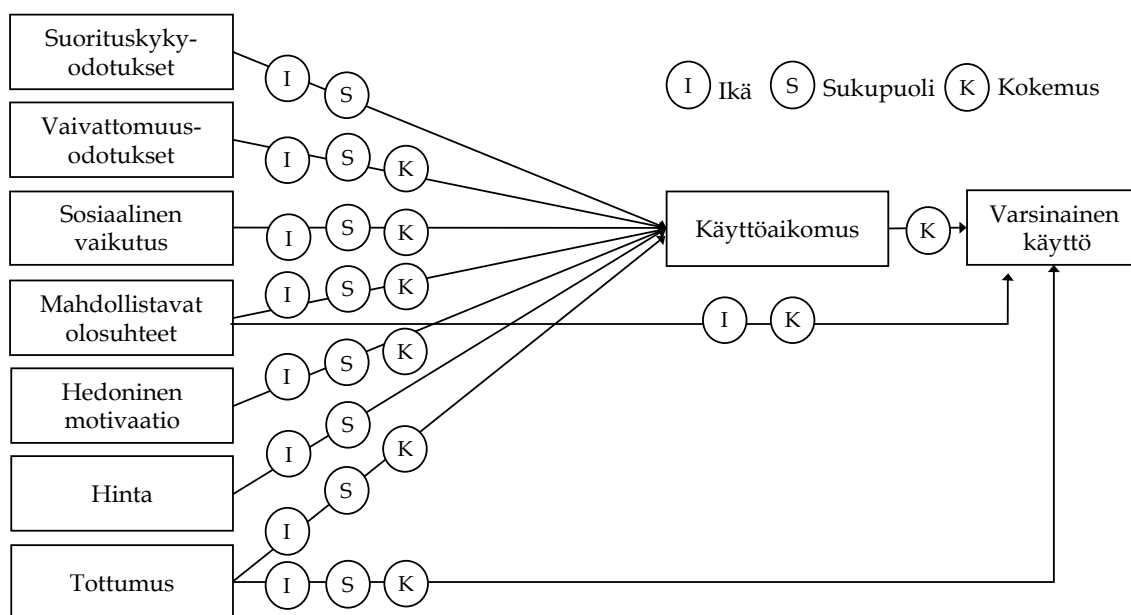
Suorituskyky-odotukset

I
S

I Ikä
S Sukupuoli
K Kokemus

Vaivattomuus-odotukset

I
S
K

Sosiaalinen vaikutus

I
S
K

Käyttöaikomus

K

Varsinainen käyttö

Mahdollistavat olosuhteet

I
S
K

I
K

Hedoninen motivaatio

I
S
K

Hinta

I
S
K

I
S

Tottumus

I

I
S
K